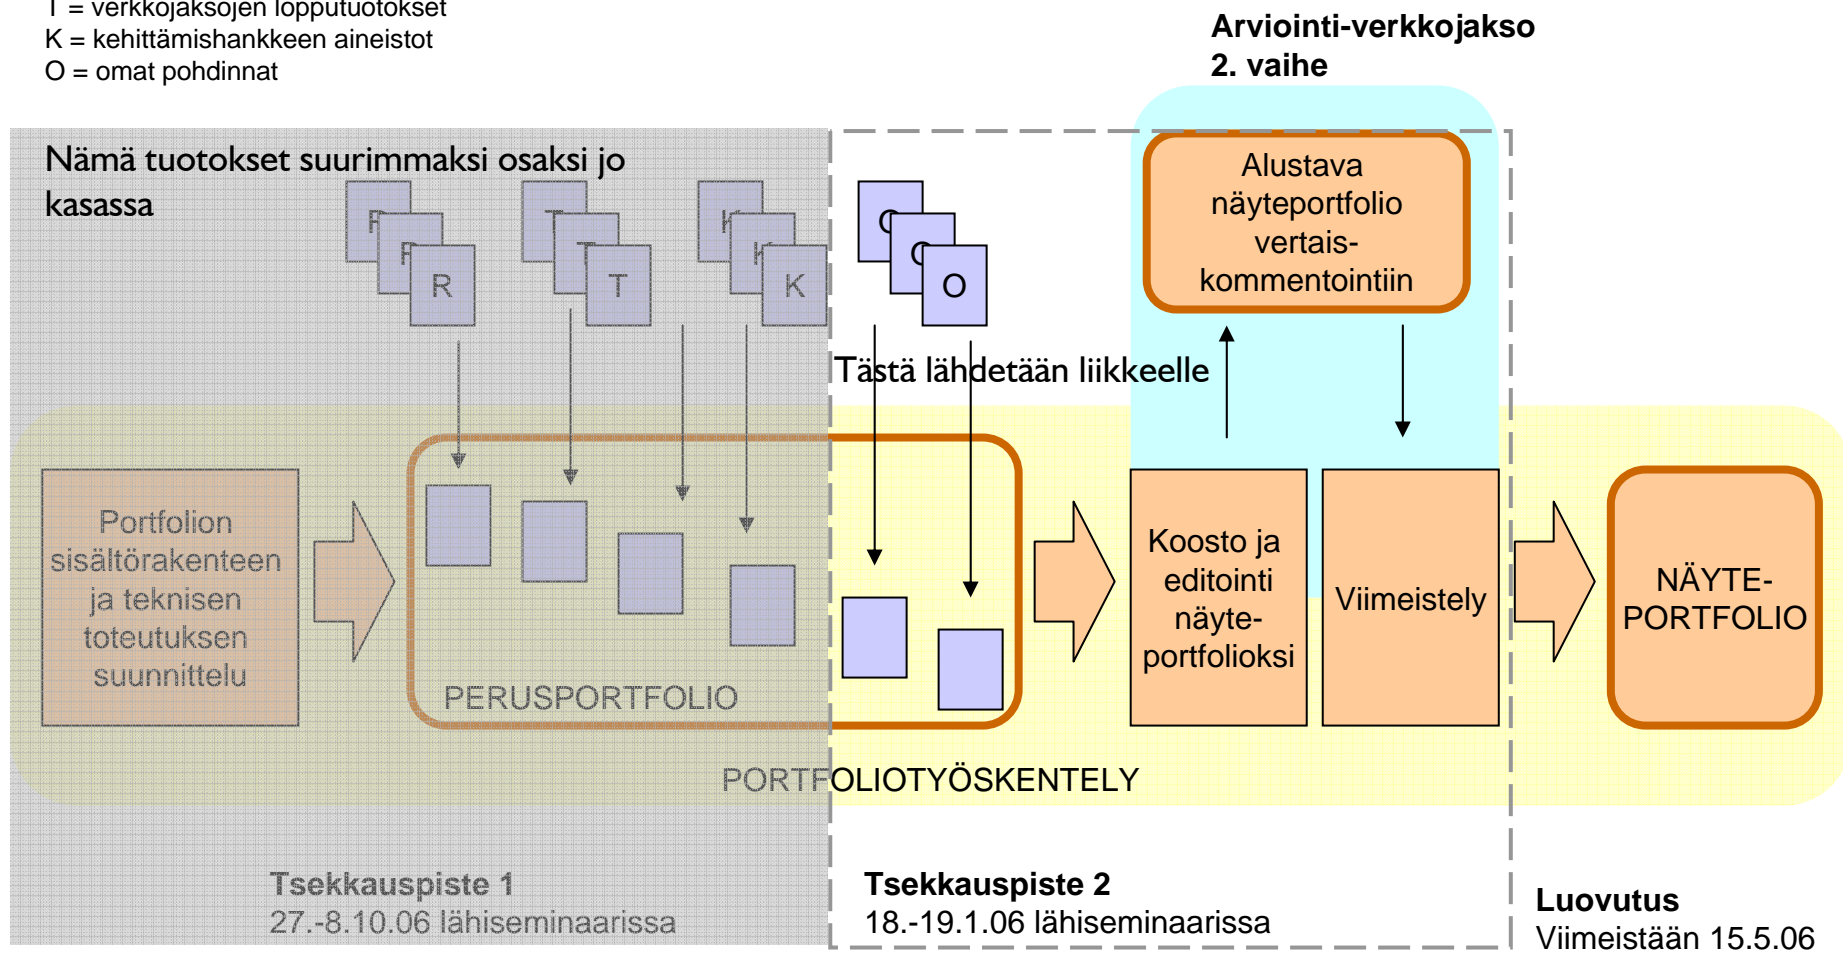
T = verkkojaksojen lopputuotokset
K = kehittämishankkeen aineistot
O = omat pohdinnat

Arviointi-verkkojakso 2. vaihe

Nämä tuotokset suurimmaksi osaksi jo kasassa

R R R

T T T

K K K

O O O

Alustava näyteportfolio vertais-kommentointiin

Tästä lähdetään liikkeelle

Portfolion sisältörakenteen ja teknisen toteutuksen suunnittelu

PERUSPORTFOLIO

Koosto ja editointi näyte-portfolioksi

Viimeistely

NÄYTE-PORTFOLIO

PORTFOLIOTYÖSKENTELY

Tsekkauspiste 1
27.-8.10.06 lähiseminaarissa

Tsekkauspiste 2
18.-19.1.06 lähiseminaarissa

Luovutus
Viimeistään 15.5.06